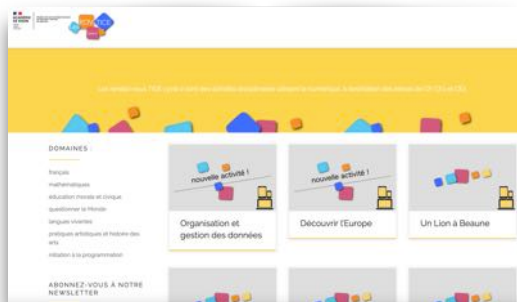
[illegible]

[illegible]

DOMAINES :

français
mathématiques
éducation morale et civique
questionner le Monde
langues vivantes
pratiques artistiques et histoire des arts
initiation à la programmation

ABONNEZ-VOUS À NOTRE NEWSLETTER

nouvelle activité !
Organisation et gestion des données

nouvelle activité !
Découvrir l'Europe

Un Lion à Beaune